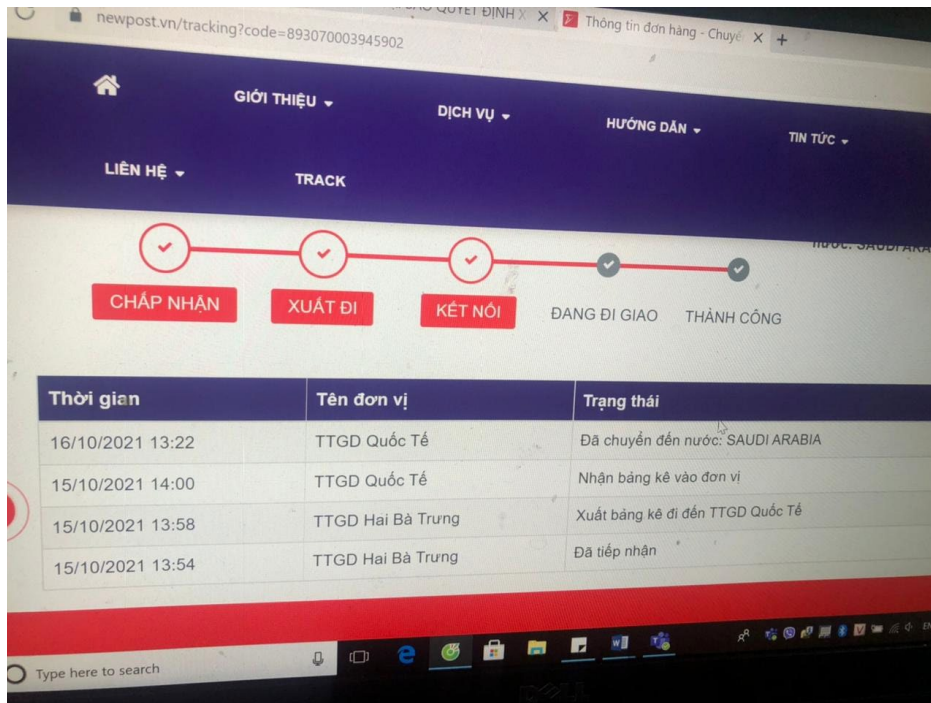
newpost.vn/tracking?code=893070003945902

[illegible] QUYẾT ĐỊNH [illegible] ×

Thông tin đơn hàng - Chuyể ×

+

GIỚI THIỆU

DỊCH VỤ

HƯỚNG DẪN

TIN TỨC

LIÊN HỆ

TRACK

nước: SAUDI ARA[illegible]

CHẤP NHẬN

XUẤT ĐI

KẾT NỐI

ĐANG ĐI GIAO

THÀNH CÔNG

| Thời gian | Tên đơn vị | Trạng thái |
|---|---|---|
| 16/10/2021 13:22 | TTGD Quốc Tế | Đã chuyển đến nước: SAUDI ARABIA |
| 15/10/2021 14:00 | TTGD Quốc Tế | Nhận bảng kê vào đơn vị |
| 15/10/2021 13:58 | TTGD Hai Bà Trưng | Xuất bảng kê đi đến TTGD Quốc Tế |
| 15/10/2021 13:54 | TTGD Hai Bà Trưng | Đã tiếp nhận |

Type here to search

DELL